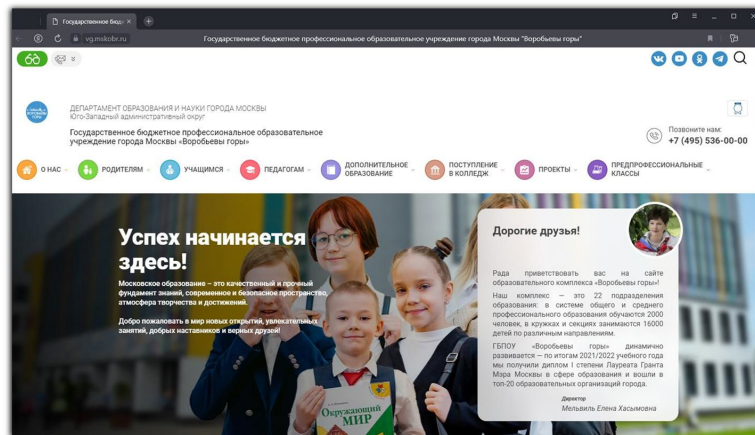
Государственное бюдж ×

vg.mskobr.ru

Государственное бюджетное профессиональное образовательное учреждение города Москвы "Воробьевы горы"

ДЕПАРТАМЕНТ ОБРАЗОВАНИЯ И НАУКИ ГОРОДА МОСКВЫ
Юго-Западный административный округ

Государственное бюджетное профессиональное образовательное учреждение города Москвы «Воробьевы горы»

Позвоните нам:
+7 (495) 536-00-00

О НАС
РОДИТЕЛЯМ
УЧАЩИМСЯ
ПЕДАГОГАМ
ДОПОЛНИТЕЛЬНОЕ ОБРАЗОВАНИЕ
ПОСТУПЛЕНИЕ В КОЛЛЕДЖ
ПРОЕКТЫ
ПРЕДПРОФЕССИОНАЛЬНЫЕ КЛАССЫ

Успех начинается здесь!

Московское образование – это качественный и прочный фундамент знаний, современное и безопасное пространство, атмосфера творчества и достижений.

Добро пожаловать в мир новых открытий, увлекательных занятий, добрых наставников и верных друзей!

Окружающий МИР

Дорогие друзья!

Рада приветствовать вас на сайте образовательного комплекса «Воробьевы горы»!

Наш комплекс – это 22 подразделения образования: в системе общего и среднего профессионального образования обучаются 2000 человек, в кружках и секциях занимаются 16000 детей по различным направлениям.

ГБПОУ «Воробьевы горы» динамично развивается – по итогам 2021/2022 учебного года мы получили диплом I степени Лауреата Гранта Мэра Москвы в сфере образования и вошли в топ-20 образовательных организаций города.

Директор
Мельвиль Елена Хасымовна